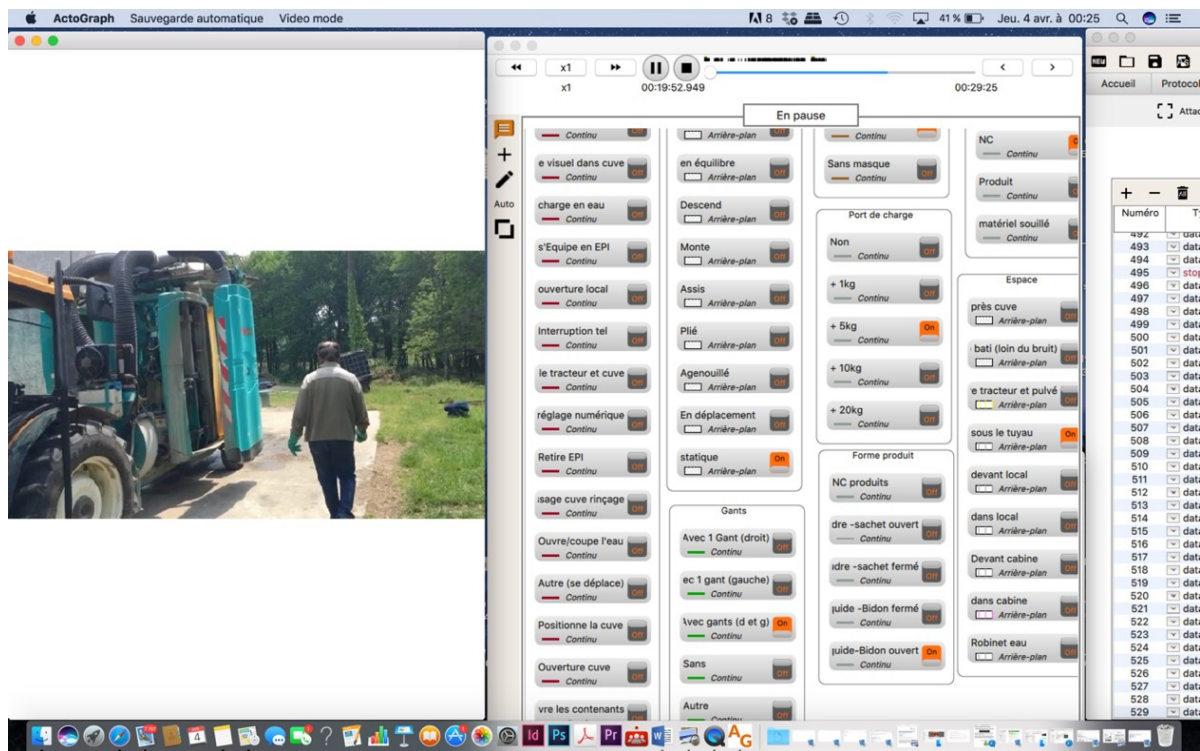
ActoGraph Sauvegarde automatique Video mode

8 41 % Jeu. 4 avr. à 00:25

x1
x1 00:19:52.949 00:29:25

En pause

Auto

Continu Off
e visuel dans cuve Continu Off
charge en eau Continu Off
s'Equipe en EPI Continu Off
ouverture local Continu Off
Interruption tel Continu Off
le tracteur et cuve Continu Off
réglage numérique Continu Off
Retire EPI Continu Off
isage cuve rinçage Continu Off
Ouvre/coupe l'eau Continu Off
Autre (se déplace) Continu Off
Positionne la cuve Continu Off
Ouverture cuve Continu Off
vre les contenants

Arrière-plan Off
en équilibre Arrière-plan Off
Descend Arrière-plan Off
Monte Arrière-plan Off
Assis Arrière-plan Off
Plié Arrière-plan Off
Agenouillé Arrière-plan Off
En déplacement Arrière-plan Off
statique Arrière-plan On

Gants
Avec 1 Gant (droit) Continu Off
ec 1 gant (gauche) Continu Off
Avec gants (d et g) Continu On
Sans Continu Off
Autre Continu Off

Continu Off
Sans masque Continu Off

Port de charge
Non Continu Off
+ 1kg Continu Off
+ 5kg Continu On
+ 10kg Continu Off
+ 20kg Continu Off

Forme produit
NC produits Continu Off
dre -sachet ouvert Continu Off
idre -sachet fermé Continu Off
juide -Bidon fermé Continu Off
juide-Bidon ouvert Continu On

NC Continu On
Produit Continu
matériel souillé Continu

Espace
près cuve Arrière-plan Off
bati (loin du bruit) Arrière-plan Off
e tracteur et pulvé Arrière-plan Off
sous le tuyau Arrière-plan On
devant local Arrière-plan Off
dans local Arrière-plan Off
Devant cabine Arrière-plan Off
dans cabine Arrière-plan Off
Robinet eau Arrière-plan Off

Accueil Protocol
Attac
Numéro Ty
492 data
493 data
494 data
495 stop
496 data
497 data
498 data
499 data
500 data
501 data
502 data
503 data
504 data
505 data
506 data
507 data
508 data
509 data
510 data
511 data
512 data
513 data
514 data
515 data
516 data
517 data
518 data
519 data
520 data
521 data
522 data
523 data
524 data
525 data
526 data
527 data
528 data
529 data